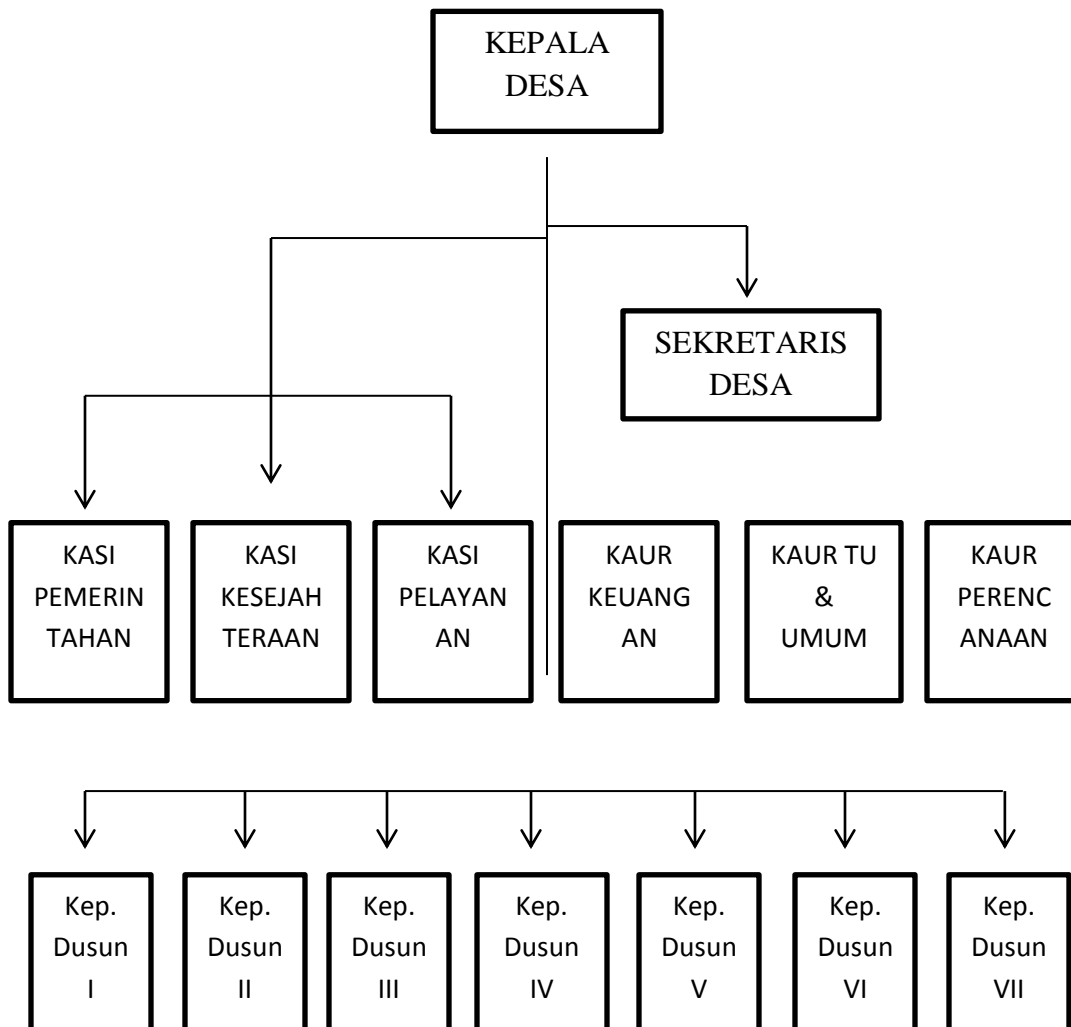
KEPALA DESA

SEKRETARIS DESA

KASI PEMERIN TAHAN

KASI KESEJAH TERAAN

KASI PELAYAN AN

KAUR KEUANG AN

KAUR TU & UMUM

KAUR PERENC ANAAN

Kep. Dusun I

Kep. Dusun II

Kep. Dusun III

Kep. Dusun IV

Kep. Dusun V

Kep. Dusun VI

Kep. Dusun VII